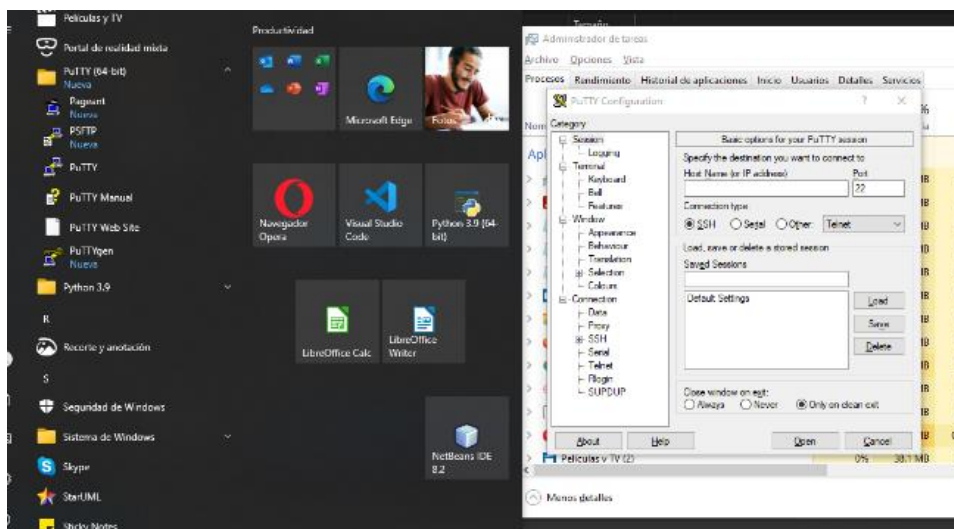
Películas y TV
Portal de realidad mixta
PuTTY (64-bit)
Nueva
Pageant
Nueva
PSFTP
Nueva
PuTTY
PuTTY Manual
PuTTY Web Site
PuTTYgen
Nueva
Python 3.9
R
Recorte y anotación
S
Seguridad de Windows
Sistema de Windows
Skype
StarUML
Sticky Notes

Productividad
Microsoft Edge
Fotos
Navegador Opera
Visual Studio Code
Python 3.9 (64-bit)
LibreOffice Calc
LibreOffice Writer
NetBeans IDE 8.2

Tamaño
Administrador de tareas
Archivo Opciones Vista
Procesos Rendimiento Historial de aplicaciones Inicio Usuarios Detalles Servicios
Nom
Apl
Películas y TV (2)
0% 38.1 MB
Menos detalles

PuTTY Configuration
?
Category
Session
Logging
Terminal
Keyboard
Bell
Features
Window
Appearance
Behaviour
Translation
Selection
Colours
Connection
Data
Proxy
SSH
Serial
Telnet
Rlogin
SUPDUP
Basic options for your PuTTY session
Specify the destination you want to connect to
Host Name (or IP address)
Port
22
Connection type:
SSH Serial Other: Telnet
Load, save or delete a stored session
Saved Sessions
Default Settings
Load
Save
Delete
Close window on exit:
Always Never Only on clean exit
About
Help
Open
Cancel